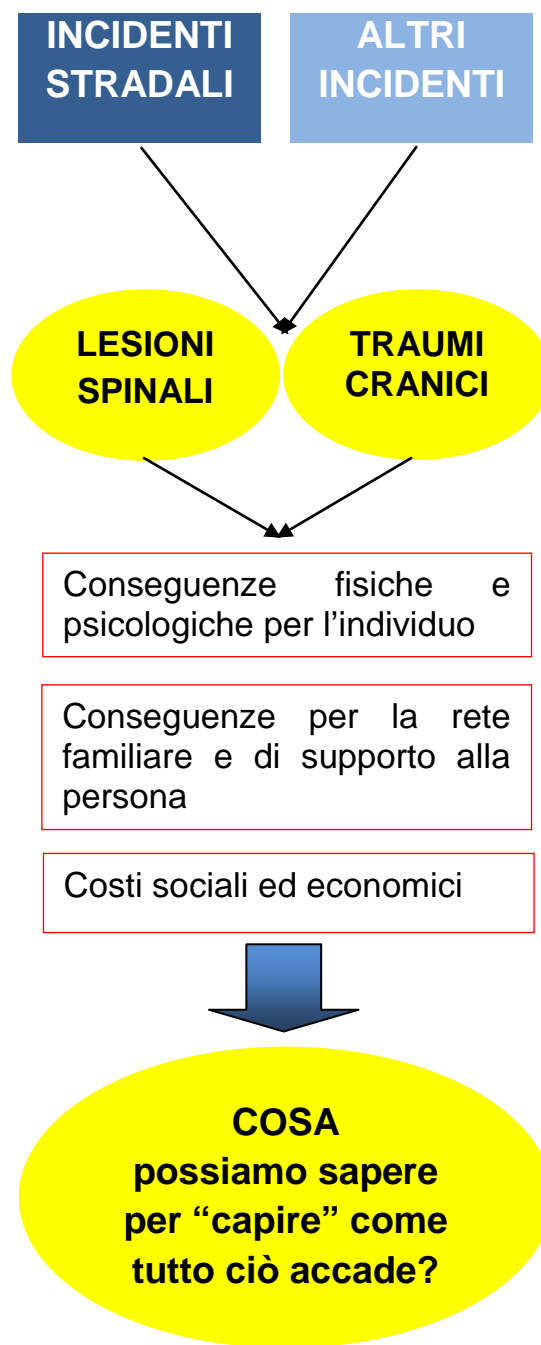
INCIDENTI STRADALI

ALTRI INCIDENTI

LESIONI SPINALI

TRAUMI CRANICI

Conseguenze fisiche e psicologiche per l’individuo

Conseguenze per la rete familiare e di supporto alla persona

Costi sociali ed economici

COSA possiamo sapere per “capire” come tutto ciò accade?